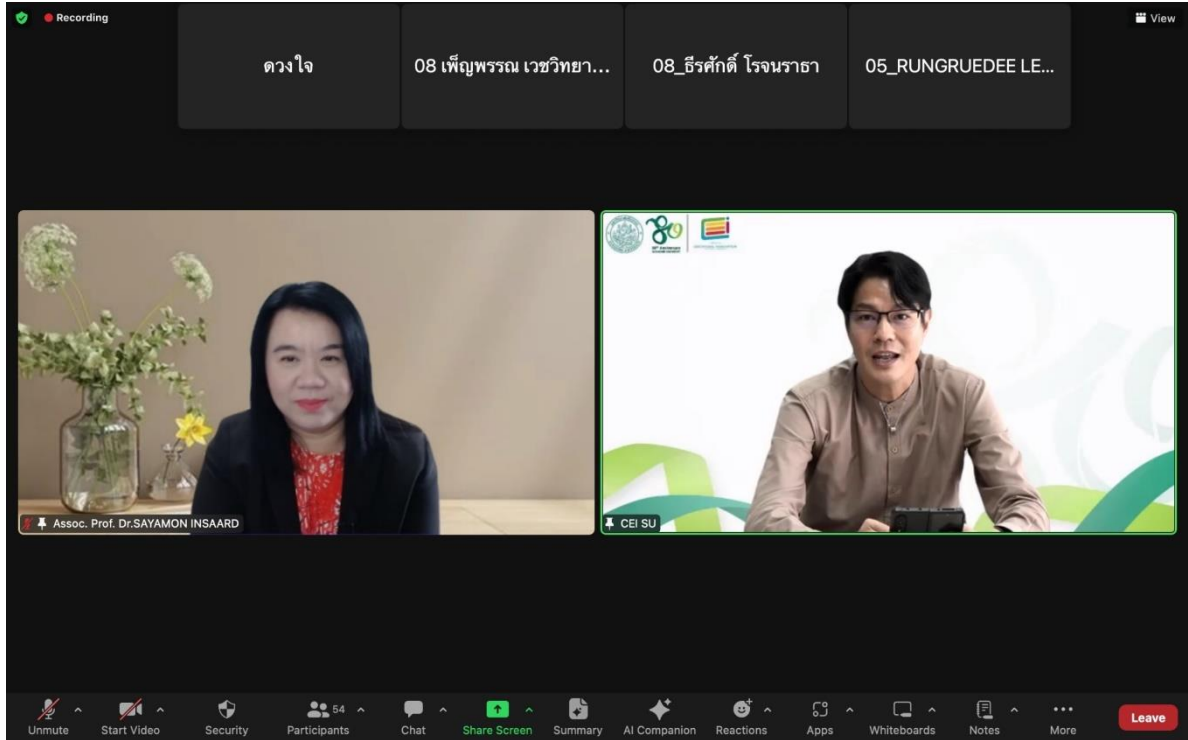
Recording

View

ดวงใจ

08 เพ็ญพรรณ เวชวิทยา...

08_ธีรศักดิ์ โรจนราธา

05_RUNGRUEDEE LE...

Assoc. Prof. Dr.SAYAMON INSAARD

CEI SU

Unmute

Start Video

Security

54

Participants

Chat

Share Screen

Summary

AI Companion

Reactions

Apps

Whiteboards

Notes

More

Leave